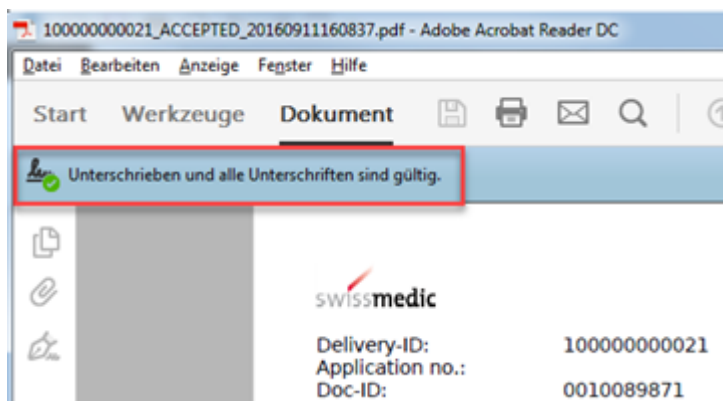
100000000021_ACCEPTED_20160911160837.pdf - Adobe Acrobat Reader DC

Datei Bearbeiten Anzeige Fenster Hilfe

Start Werkzeuge Dokument

Unterschrieben und alle Unterschriften sind gültig.

swissmedic

| Delivery-ID: | 100000000021 |
|---|---|
| Application no.: | |
| Doc-ID: | 0010089871 |